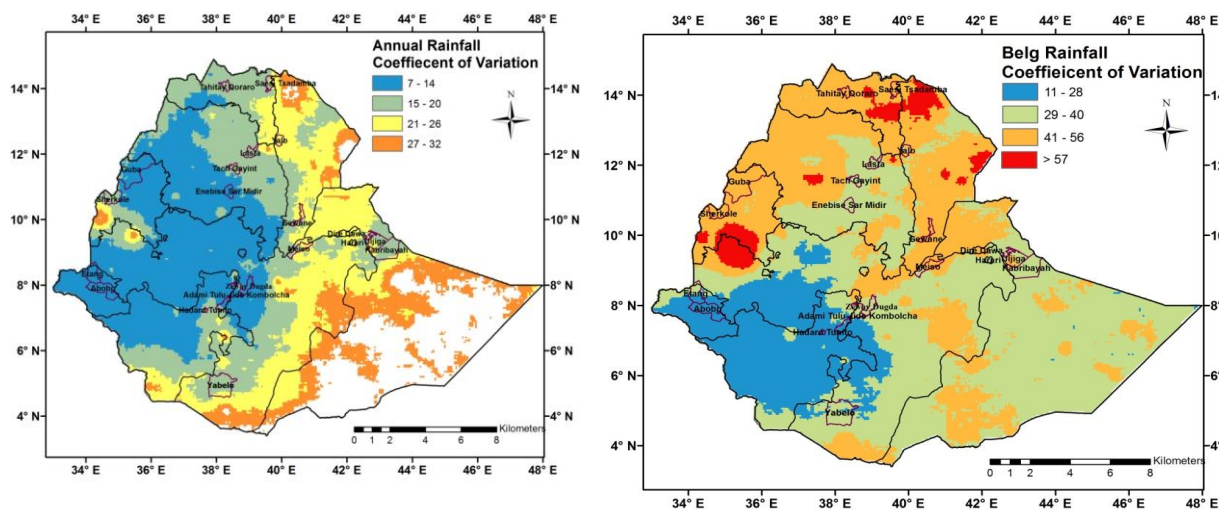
34° E 36° E 38° E 40° E 42° E 44° E 46° E 48° E

Annual Rainfall Coeffiecent of Variation

7 - 14
15 - 20
21 - 26
27 - 32

N

14° N 12° N 10° N 8° N 6° N 4° N

14° N 12° N 10° N 8° N 6° N 4° N

Tahitay Qoraro Saesi Tsadamba Alaje Lasta Tach Gayint Guba Sherkole Enebise Sar Midir Bereh Dewa Seru Dire Dawa Hareri Jijiga Kabribayah Elang Abobo Adami Tulu Jido Kombolcha Dugda Hadaro Tunto Yabelo

0 1 2 4 6 8 Kilometers

34° E 36° E 38° E 40° E 42° E 44° E 46° E 48° E

34° E 36° E 38° E 40° E 42° E 44° E 46° E 48° E

Belg Rainfall Coeffieicent of Variation

11 - 28
29 - 40
41 - 56
> 57

N

14° N 12° N 10° N 8° N 6° N 4° N

14° N 12° N 10° N 8° N 6° N 4° N

Tahitay Qoraro Saesi Tsadamba Alaje Lasta Tach Gayint Guba Sherkole Enebise Sar Midir Bereh Dewa Seru Dire Dawa Hareri Jijiga Kabribayah Elang Abobo Adami Tulu Jido Kombolcha Dugda Hadaro Tunto Yabelo

0 1 2 4 6 8 Kilometers

34° E 36° E 38° E 40° E 42° E 44° E 46° E 48° E